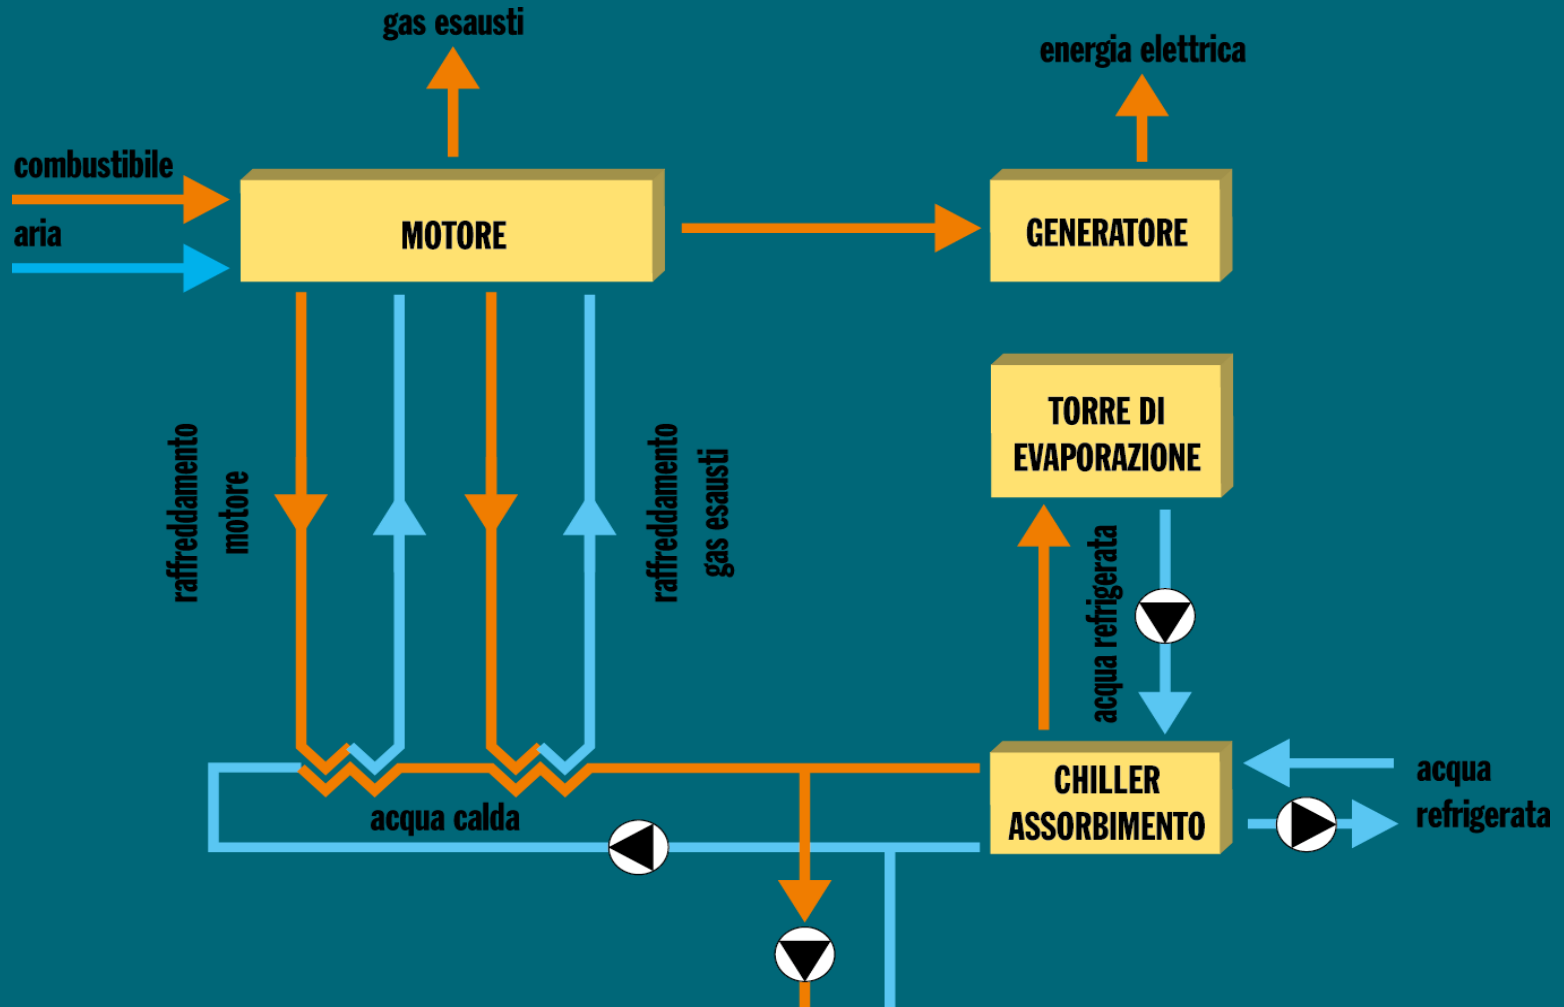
gas esausti

energia elettrica

combustibile

aria

MOTORE

GENERATORE

TORRE DI EVAPORAZIONE

raffreddamento motore

raffreddamento gas esausti

acqua refrigerata

CHILLER ASSORBIMENTO

acqua refrigerata

acqua calda